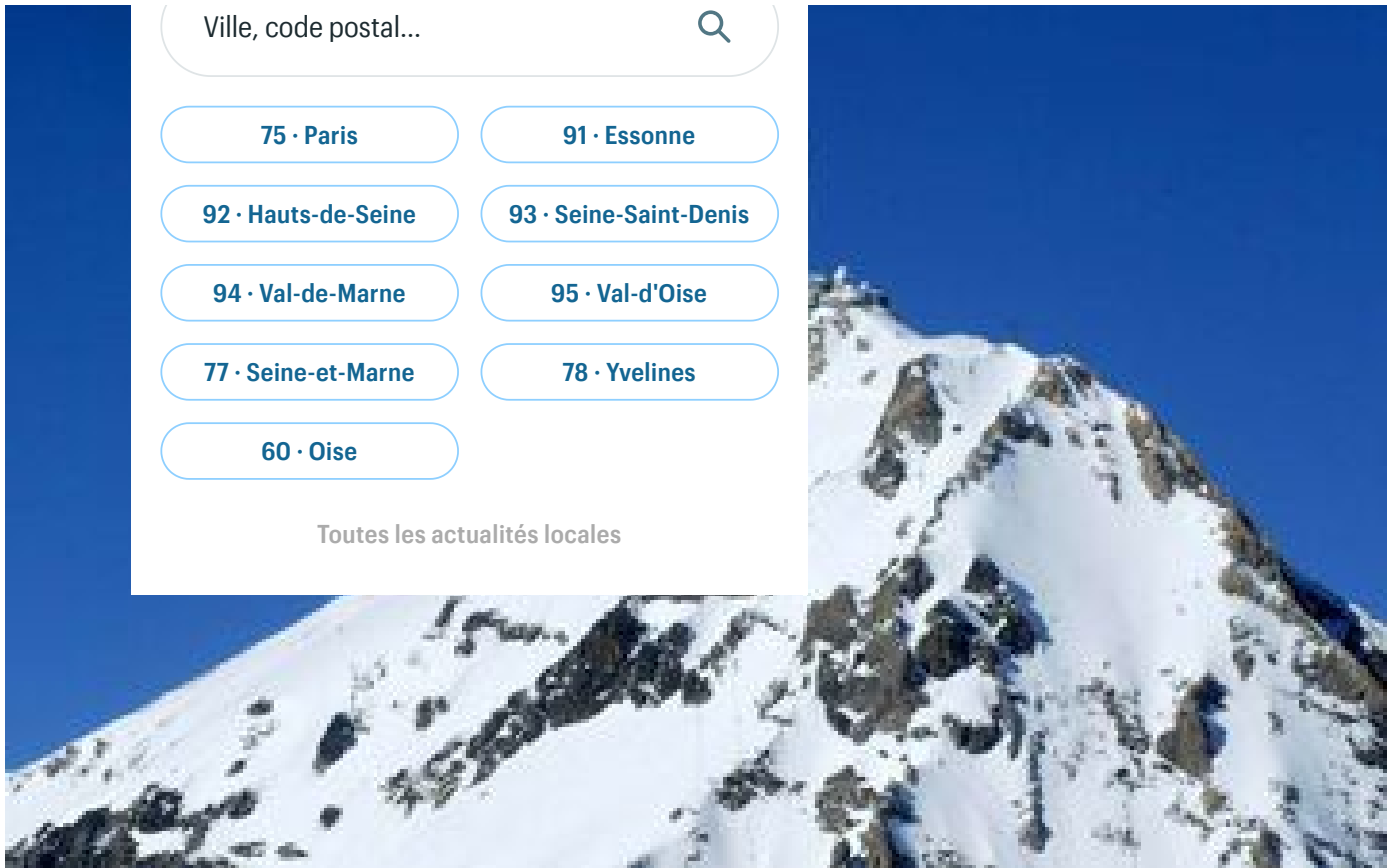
Ville, code postal...

75 · Paris

91 · Essonne

92 · Hauts-de-Seine

93 · Seine-Saint-Denis

94 · Val-de-Marne

95 · Val-d'Oise

77 · Seine-et-Marne

78 · Yvelines

60 · Oise

Toutes les actualités locales